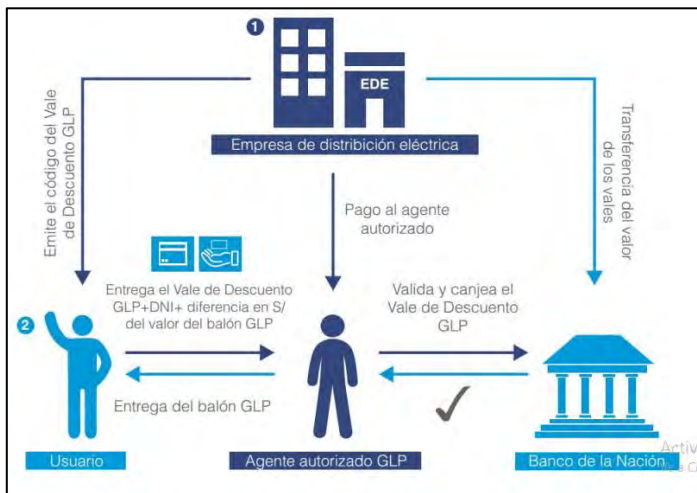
1

EDE

Empresa de distribución eléctrica

Emite el código del Vale de Descuento GLP

Transferencia del valor de los vales

Pago al agente autorizado

Entrega el Vale de Descuento GLP+DNI+ diferencia en S/ del valor del balón GLP

Valida y canjea el Vale de Descuento GLP

2

Entrega del balón GLP

Usuario

Agente autorizado GLP

Banco de la Nación

Activ